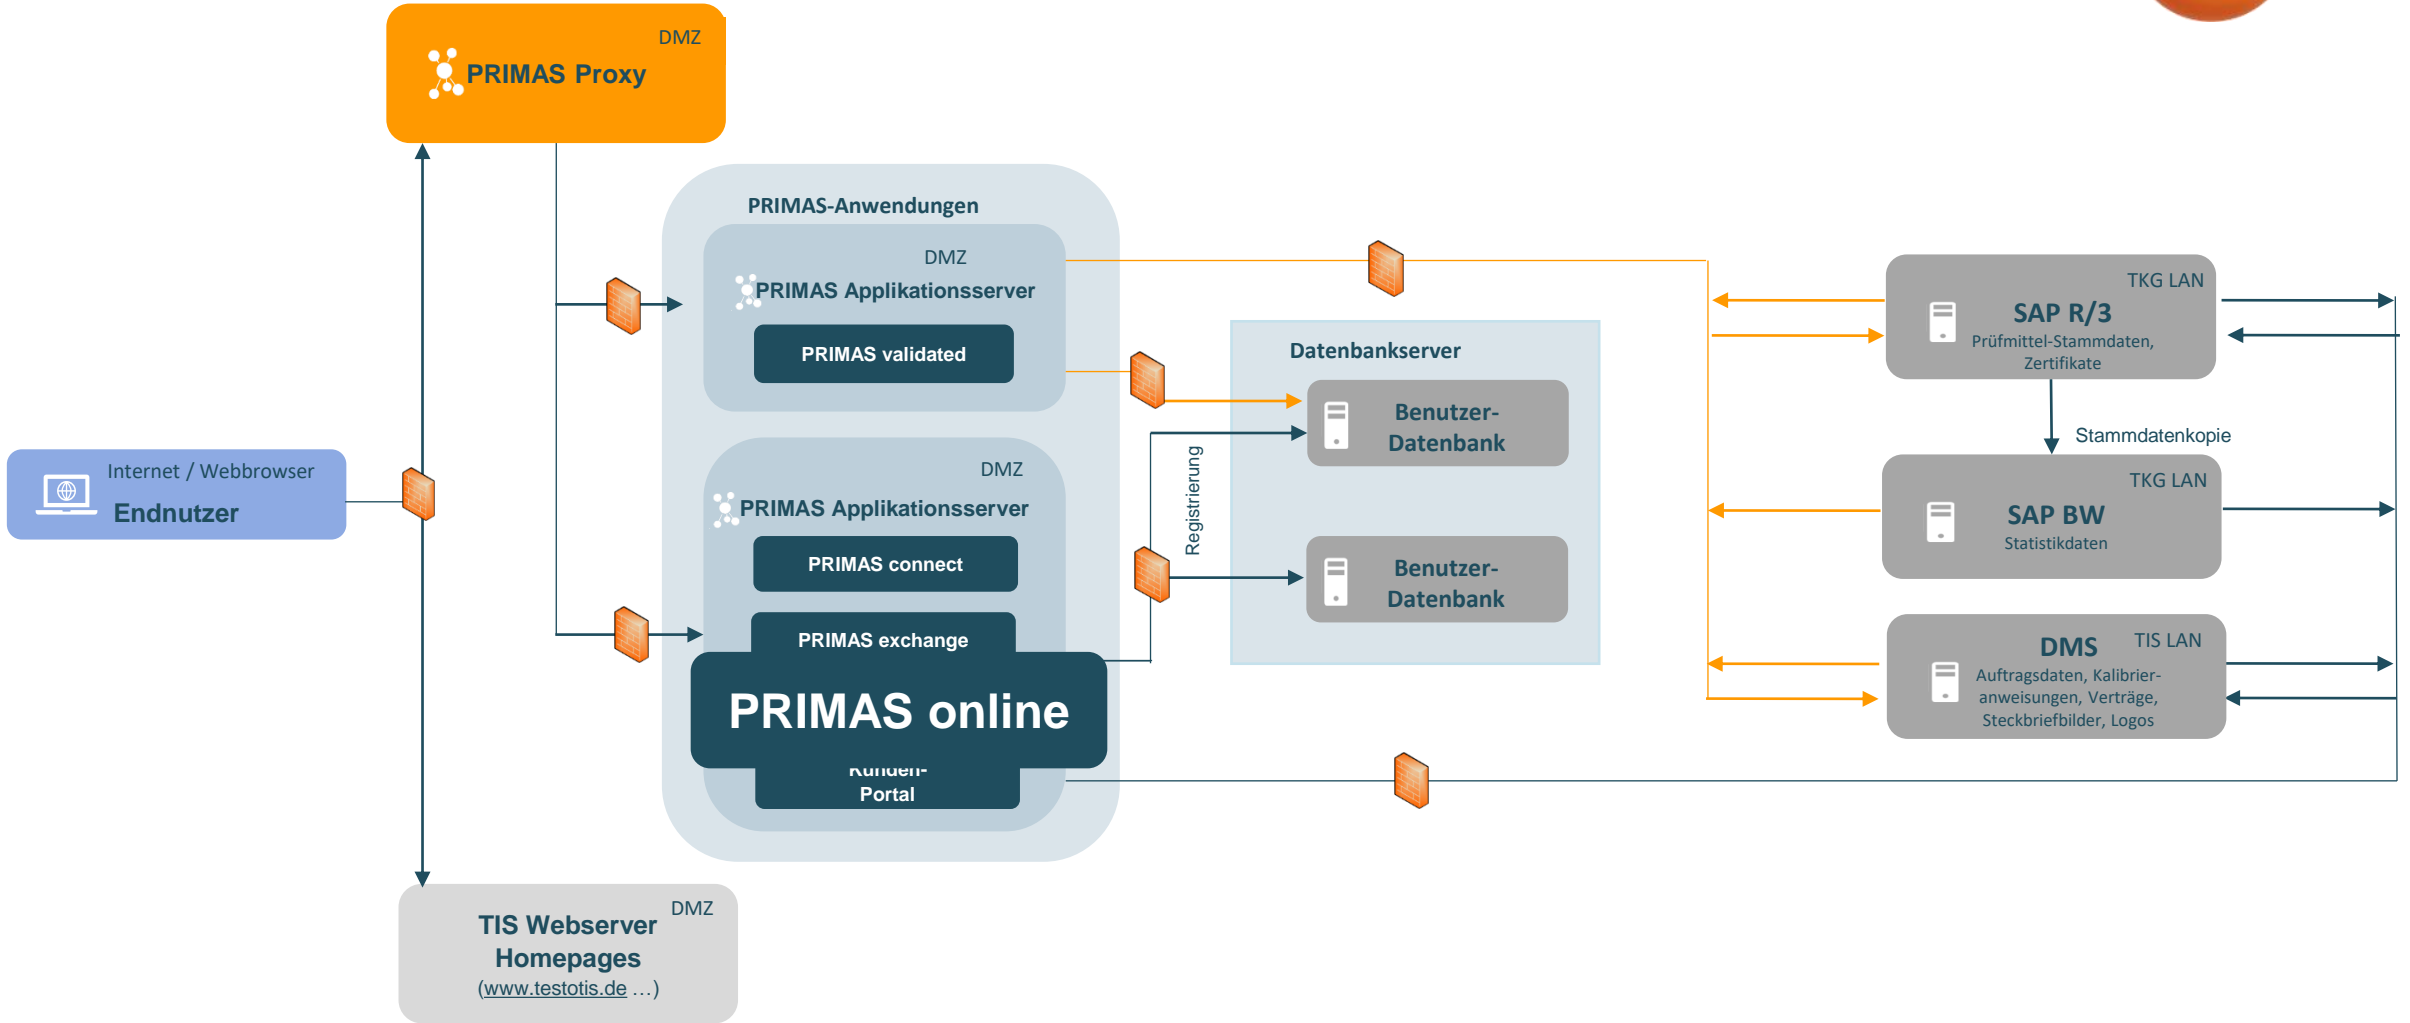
DMZ
PRIMAS Proxy

PRIMAS-Anwendungen

DMZ
PRIMAS Applikationsserver
PRIMAS validated

DMZ
PRIMAS Applikationsserver
PRIMAS connect
PRIMAS exchange
PRIMAS online
Kunden-Portal

Internet / Webbrowser
Endnutzer

Datenbankserver
Benutzer-Datenbank
Benutzer-Datenbank

Registrierung

TKG LAN
SAP R/3
Prüfmittel-Stammdaten, Zertifikate

Stammdatenkopie

TKG LAN
SAP BW
Statistikdaten

DMS
TIS LAN
Auftragsdaten, Kalibrieranweisungen, Verträge, Steckbriefbilder, Logos

DMZ
TIS Webserver
Homepages
(www.testotis.de ...)